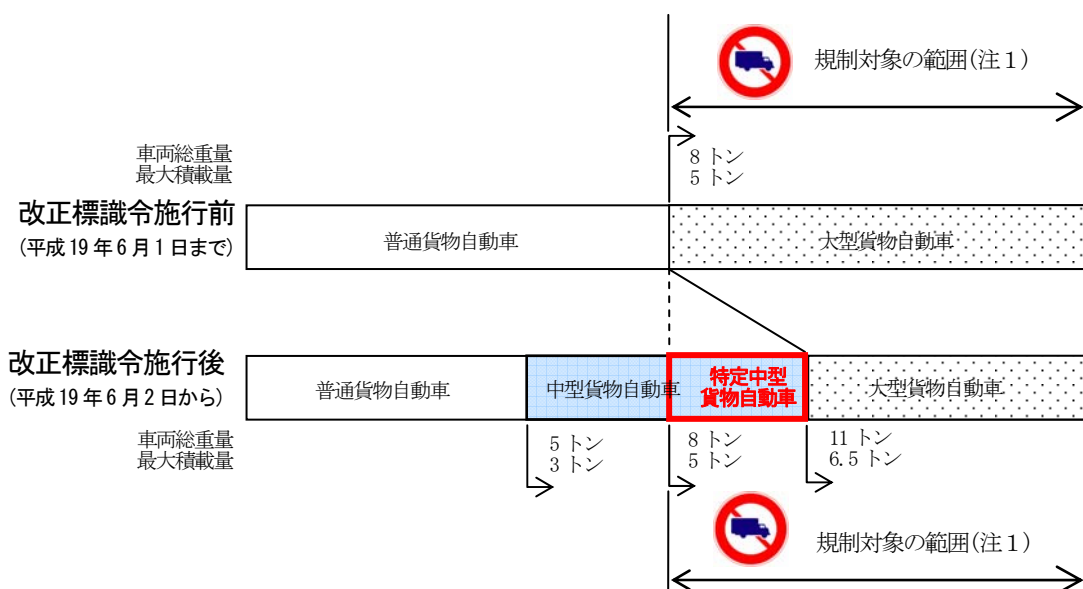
規制対象の範囲(注１)

車両総重量
最大積載量

8 トン
5 トン

改正標識令施行前
(平成 19 年 6 月 1 日まで)

普通貨物自動車

大型貨物自動車

改正標識令施行後
(平成 19 年 6 月 2 日から)

普通貨物自動車

中型貨物自動車

特定中型
貨物自動車

大型貨物自動車

車両総重量
最大積載量

5 トン
3 トン

8 トン
5 トン

11 トン
6.5 トン

規制対象の範囲(注１)